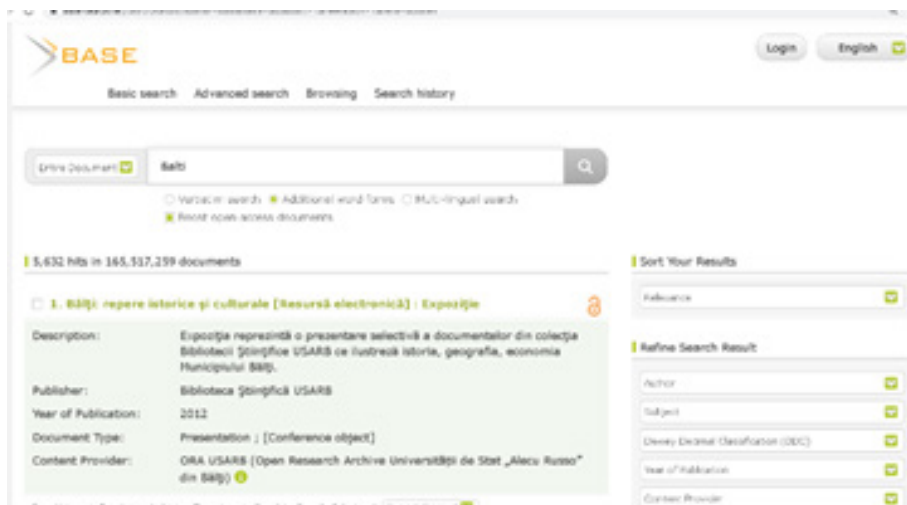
BASE

Login English

Basic search Advanced search Browsing Search history

Entire Document Balti

Verbatim search Additional word forms Multi-lingual search
Boost open access documents

5,632 hits in 165,517,259 documents

1. Bălţi: repere istorice şi culturale [Resursă electronică] : Expoziţie

| | |
|---|---|
| Description: | Expoziţia reprezintă o prezentare selectivă a documentelor din colecţia Bibliotecii Ştiinţifice USARB ce ilustrează istoria, geografia, economia Municipiului Bălţi. |
| Publisher: | Biblioteca Ştiinţifică USARB |
| Year of Publication: | 2012 |
| Document Type: | Presentation ; [Conference object] |
| Content Provider: | ORA USARB (Open Research Archive Universităţii de Stat „Alecu Russo" din Bălţi) |

Sort Your Results

Relevance

Refine Search Result

Author

Subject

Dewey Decimal Classification (DDC)

Year of Publication

Content Provider